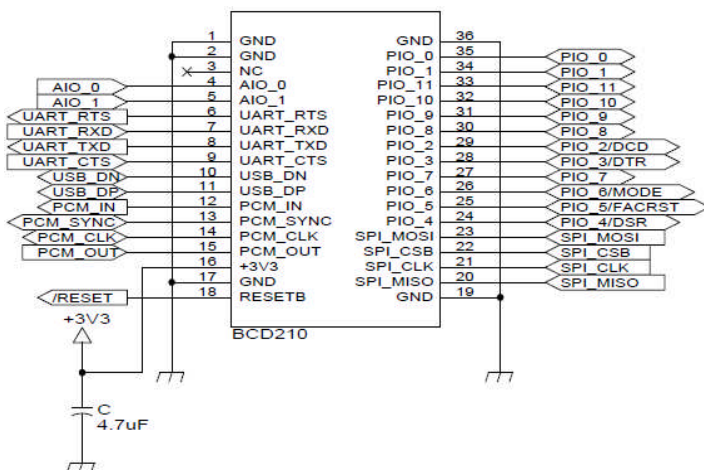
1 GND
2 GND
3 NC
4 AIO_0
5 AIO_1
6 UART_RTS
7 UART_RXD
8 UART_TXD
9 UART_CTS
10 USB_DN
11 USB_DP
12 PCM_IN
13 PCM_SYNC
14 PCM_CLK
15 PCM_OUT
16 +3V3
17 GND
18 RESETB

GND 36
PIO_0 35
PIO_1 34
PIO_11 33
PIO_10 32
PIO_9 31
PIO_8 30
PIO_2 29
PIO_3 28
PIO_7 27
PIO_6 26
PIO_5 25
PIO_4 24
SPI_MOSI 23
SPI_CSB 22
SPI_CLK 21
SPI_MISO 20
GND 19

BCD210

AIO_0
AIO_1
UART_RTS
UART_RXD
UART_TXD
UART_CTS
USB_DN
USB_DP
PCM_IN
PCM_SYNC
PCM_CLK
PCM_OUT
/RESET

PIO_0
PIO_1
PIO_11
PIO_10
PIO_9
PIO_8
PIO_2/DCD
PIO_3/DTR
PIO_7
PIO_6/MODE
PIO_5/FACRST
PIO_4/DSR
SPI_MOSI
SPI_CSB
SPI_CLK
SPI_MISO

+3V3
C
4.7uF